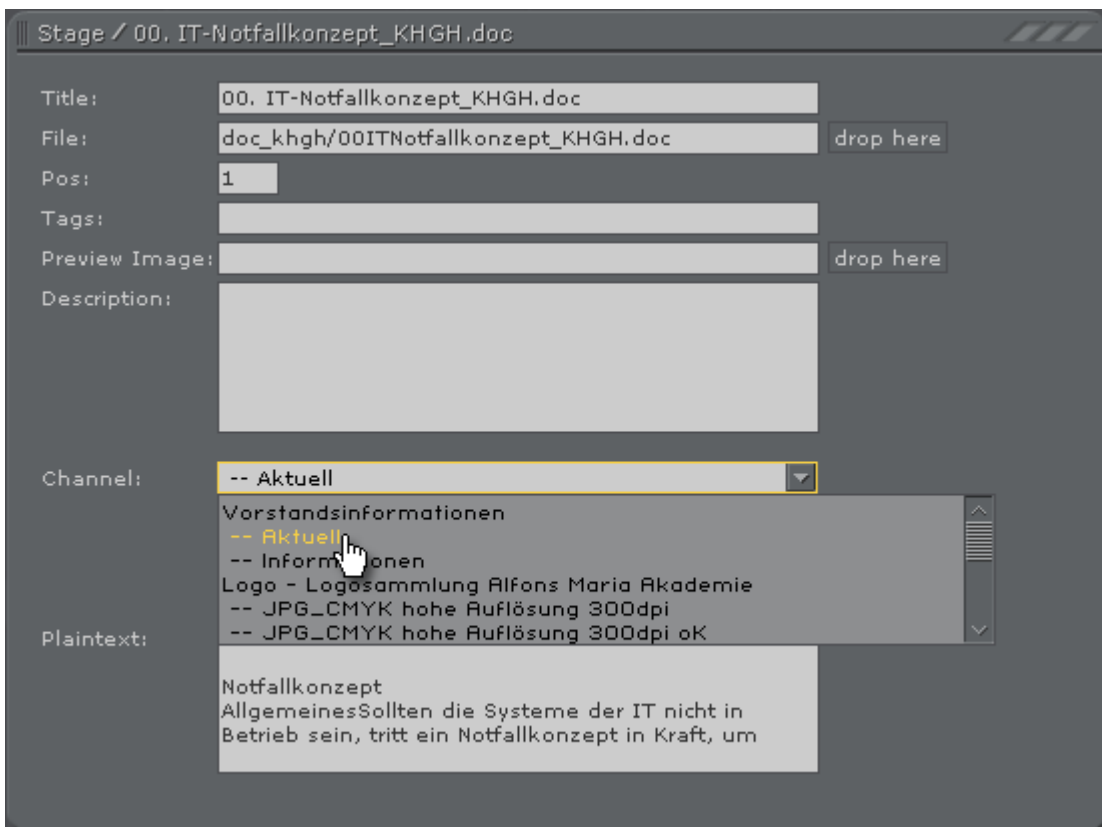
Stage / 00. IT-Notfallkonzept_KHGH.doc

Title: 00. IT-Notfallkonzept_KHGH.doc

File: doc_khgh/00ITNotfallkonzept_KHGH.doc drop here

Pos: 1

Tags:

Preview Image: drop here

Description:

Channel: -- Aktuell

Vorstandsinformationen
-- Aktuell
-- Inform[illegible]onen
Logo - Logosammlung Alfons Maria Akademie
-- JPG_CMYK hohe Auflösung 300dpi
-- JPG_CMYK hohe Auflösung 300dpi oK

Plaintext:

Notfallkonzept
AllgemeinesSollten die Systeme der IT nicht in Betrieb sein, tritt ein Notfallkonzept in Kraft, um